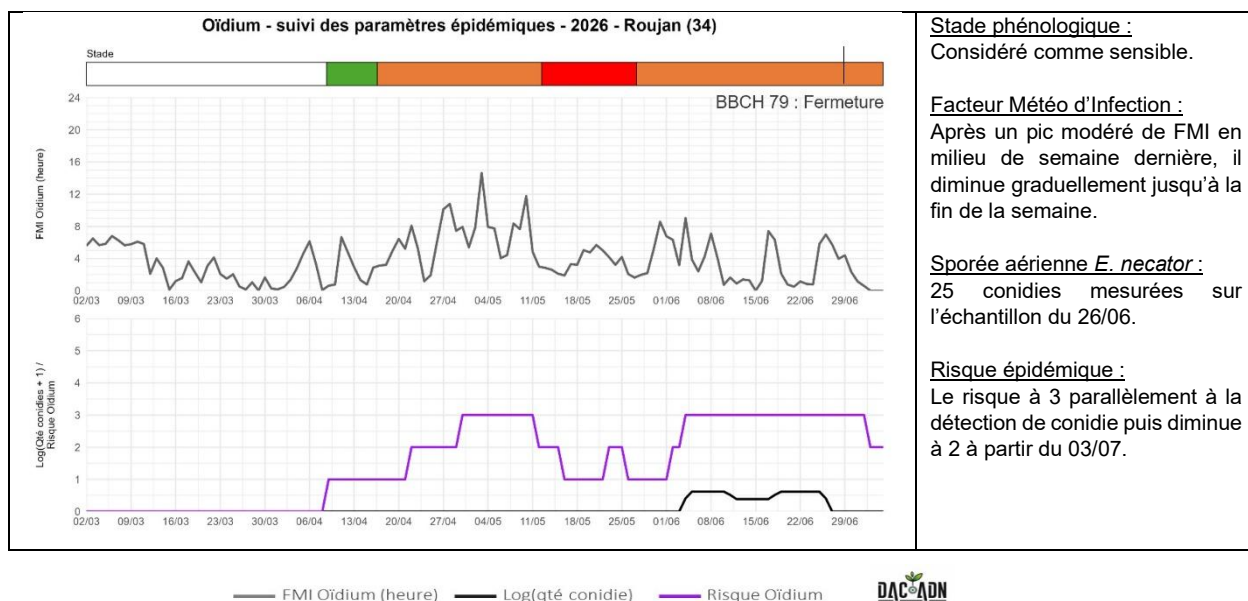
Oïdium - suivi des paramètres épidémiques - 2026 - Roujan (34)

Stade

BBCH 79 : Fermeture

FMI Oïdium (heure)

24
20
16
12
8
4
0

02/03 09/03 16/03 23/03 30/03 06/04 13/04 20/04 27/04 04/05 11/05 18/05 25/05 01/06 08/06 15/06 22/06 29/06

Log(Qté conidies + 1) / Risque Oïdium

6
5
4
3
2
1
0

02/03 09/03 16/03 23/03 30/03 06/04 13/04 20/04 27/04 04/05 11/05 18/05 25/05 01/06 08/06 15/06 22/06 29/06

Stade phénologique :
Considéré comme sensible.

Facteur Météo d'Infection :
Après un pic modéré de FMI en milieu de semaine dernière, il diminue graduellement jusqu'à la fin de la semaine.

Sporée aérienne *E. necator* :
25 conidies mesurées sur l'échantillon du 26/06.

Risque épidémique :
Le risque à 3 parallèlement à la détection de conidie puis diminue à 2 à partir du 03/07.

FMI Oïdium (heure) Log(qté conidie) Risque Oïdium

DAC ADN